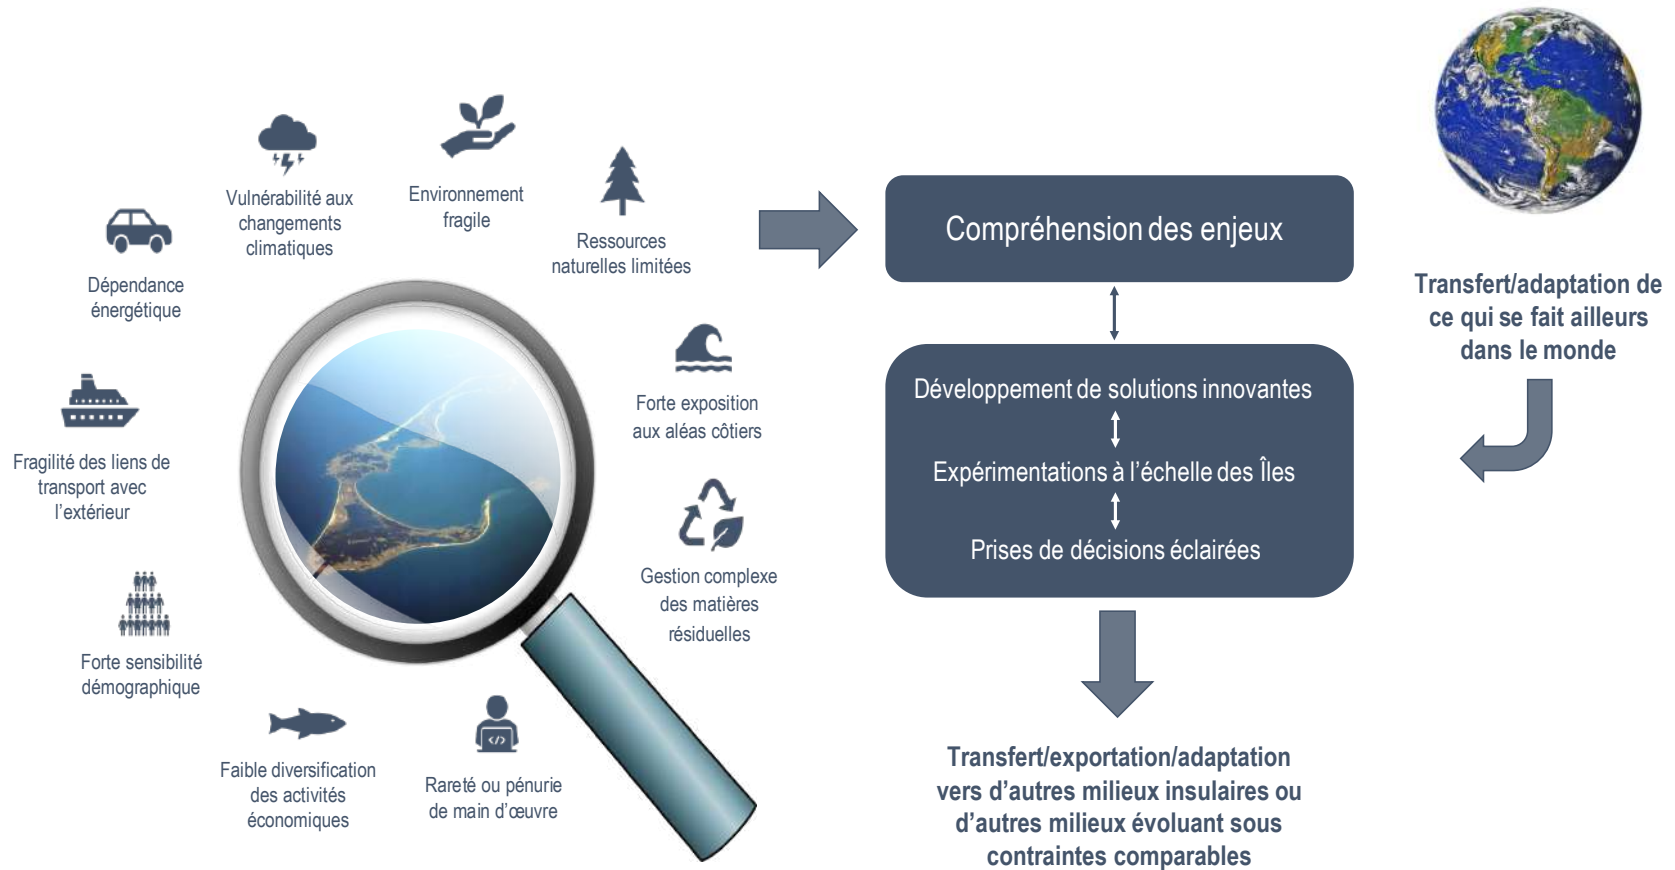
Vulnérabilité aux changements climatiques

Environnement fragile

Ressources naturelles limitées

Dépendance énergétique

Fragilité des liens de transport avec l'extérieur

Forte sensibilité démographique

Faible diversification des activités économiques

Rareté ou pénurie de main d'œuvre

Gestion complexe des matières résiduelles

Forte exposition aux aléas côtiers

Compréhension des enjeux

Développement de solutions innovantes

Expérimentations à l'échelle des Îles

Prises de décisions éclairées

Transfert/exportation/adaptation vers d'autres milieux insulaires ou d'autres milieux évoluant sous contraintes comparables

Transfert/adaptation de ce qui se fait ailleurs dans le monde